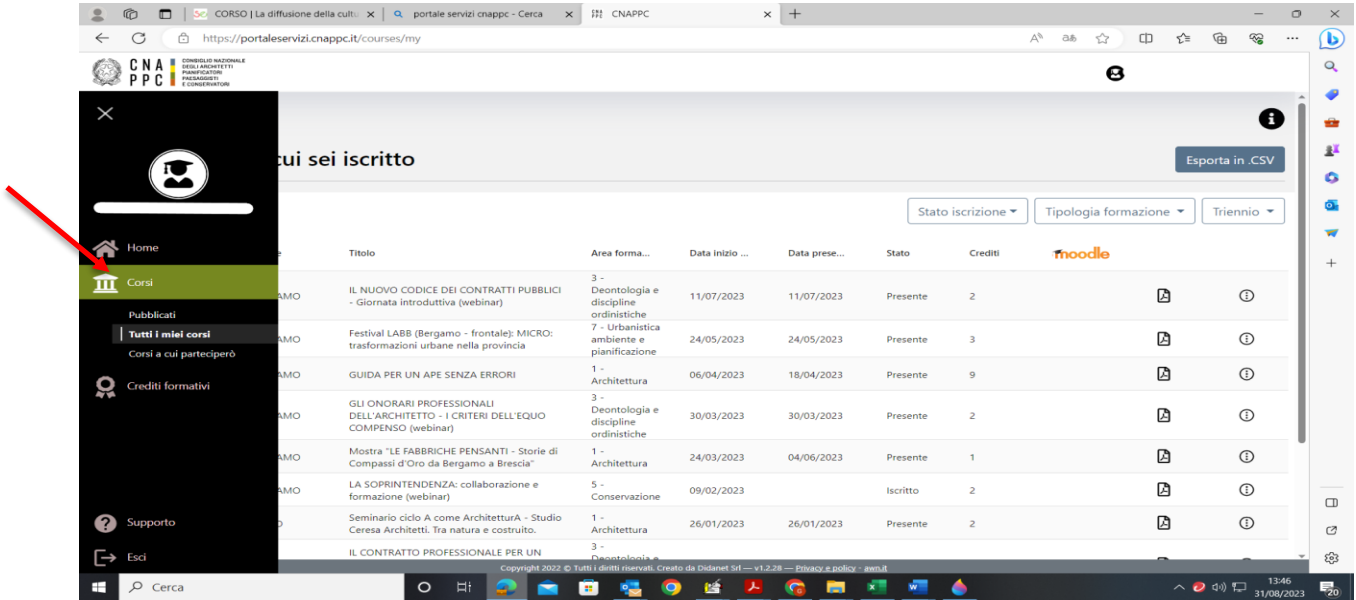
CORSO | La diffusione della cultu ×
portale servizi cnappc - Cerca ×
CNAPPC ×
https://portaleservizi.cnappc.it/courses/my

CNA PPC CONSIGLIO NAZIONALE DEGLI ARCHITETTI PIANIFICATORI PAESAGGISTI E CONSERVATORI

Home
Corsi
Pubblicati
Tutti i miei corsi
Corsi a cui parteciperò
Crediti formativi
Supporto
Esci

cui sei iscritto

Esporta in .CSV

Stato iscrizione ▾ Tipologia formazione ▾ Triennio ▾

| | Titolo | Area forma... | Data inizio ... | Data prese... | Stato | Crediti | moodle | | |
|---|---|---|---|---|---|---|---|---|---|
| AMO | IL NUOVO CODICE DEI CONTRATTI PUBBLICI - Giornata introduttiva (webinar) | 3 - Deontologia e discipline ordinistiche | 11/07/2023 | 11/07/2023 | Presente | 2 | | | |
| AMO | Festival LABB (Bergamo - frontale): MICRO: trasformazioni urbane nella provincia | 7 - Urbanistica ambiente e pianificazione | 24/05/2023 | 24/05/2023 | Presente | 3 | | | |
| AMO | GUIDA PER UN APE SENZA ERRORI | 1 - Architettura | 06/04/2023 | 18/04/2023 | Presente | 9 | | | |
| AMO | GLI ONORARI PROFESSIONALI DELL'ARCHITETTO - I CRITERI DELL'EQUO COMPENSO (webinar) | 3 - Deontologia e discipline ordinistiche | 30/03/2023 | 30/03/2023 | Presente | 2 | | | |
| AMO | Mostra "LE FABBRICHE PENSANTI - Storie di Compassi d'Oro da Bergamo a Brescia" | 1 - Architettura | 24/03/2023 | 04/06/2023 | Presente | 1 | | | |
| AMO | LA SOPRINTENDENZA: collaborazione e formazione (webinar) | 5 - Conservazione | 09/02/2023 | | Iscritto | 2 | | | |
| o | Seminario ciclo A come ArchitetturA - Studio Ceresa Architetti. Tra natura e costruito. | 1 - Architettura | 26/01/2023 | 26/01/2023 | Presente | 2 | | | |
| | IL CONTRATTO PROFESSIONALE PER UN | 3 - Deontologia e | | | | | | | |

Copyright 2022 © Tutti i diritti riservati. Creato da Didanet Srl — v1.2.28 — Privacy e policy - awn.it

Cerca
13:46
31/08/2023
20